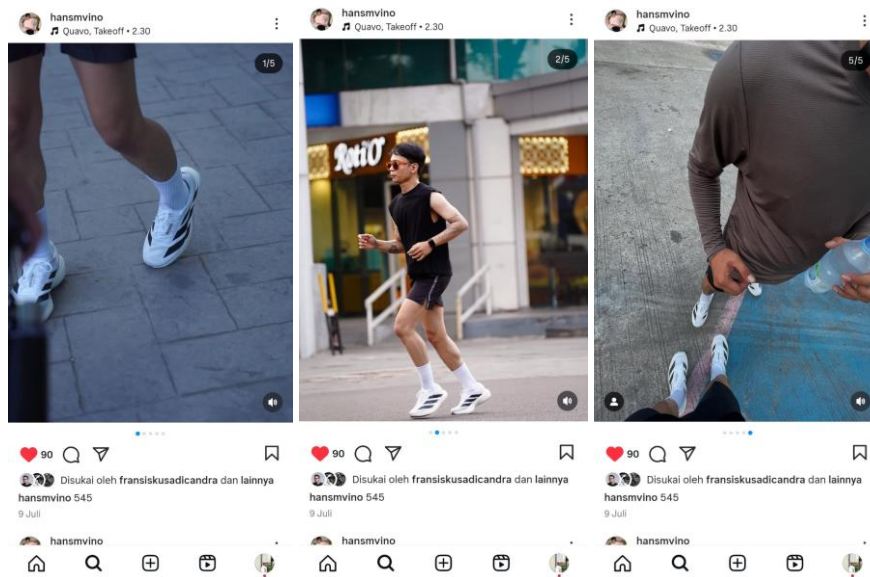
hansmvino
Quavo, Takeoff • 2.30

1/5

90

Disukai oleh fransiskusadicandra dan lainnya

hansmvino 545

9 Juli

hansmvino

hansmvino
Quavo, Takeoff • 2.30

2/5

RotiO

90

Disukai oleh fransiskusadicandra dan lainnya

hansmvino 545

9 Juli

hansmvino

hansmvino
Quavo, Takeoff • 2.30

5/5

90

Disukai oleh fransiskusadicandra dan lainnya

hansmvino 545

9 Juli

hansmvino